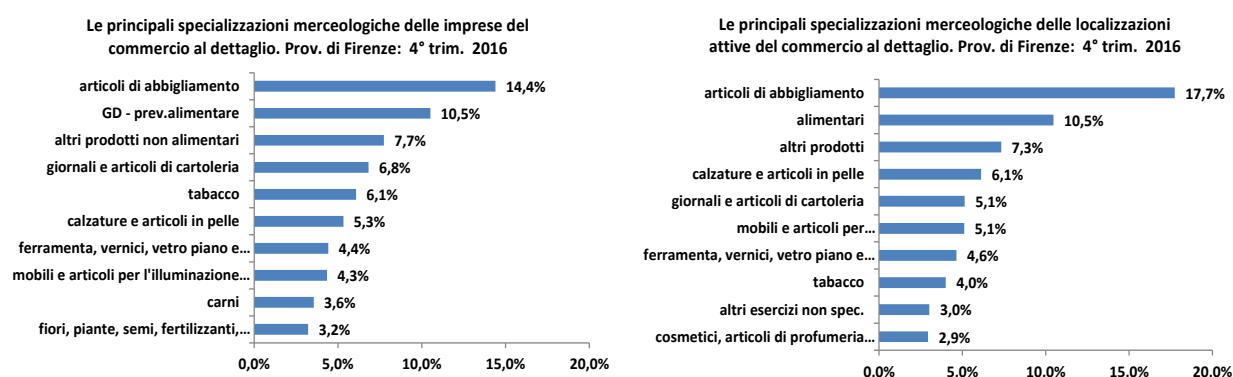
Le principali specializzazioni merceologiche delle imprese del commercio al dettaglio. Prov. di Firenze: 4° trim. 2016

| | |
|---|---|
| articoli di abbigliamento | 14,4% |
| GD - prev.alimentare | 10,5% |
| altri prodotti non alimentari | 7,7% |
| giornali e articoli di cartoleria | 6,8% |
| tabacco | 6,1% |
| calzature e articoli in pelle | 5,3% |
| ferramenta, vernici, vetro piano e… | 4,4% |
| mobili e articoli per l'illuminazione… | 4,3% |
| carni | 3,6% |
| fiori, piante, semi, fertilizzanti,… | 3,2% |

0,0% 5,0% 10,0% 15,0% 20,0%

Le principali specializzazioni merceologiche delle localizzazioni attive del commercio al dettaglio. Prov. di Firenze: 4° trim. 2016

| | |
|---|---|
| articoli di abbigliamento | 17,7% |
| alimentari | 10,5% |
| altri prodotti | 7,3% |
| calzature e articoli in pelle | 6,1% |
| giornali e articoli di cartoleria | 5,1% |
| mobili e articoli per… | 5,1% |
| ferramenta, vernici, vetro piano e… | 4,6% |
| tabacco | 4,0% |
| altri esercizi non spec. | 3,0% |
| cosmetici, articoli di profumeria… | 2,9% |

0.0% 5.0% 10.0% 15.0% 20.0%